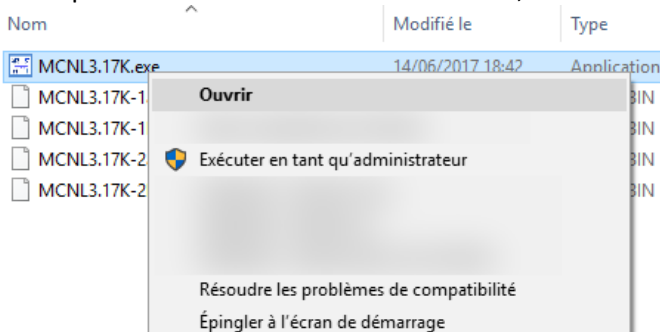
Nom

Modifié le

Type

MCNL3.17K.exe

14/06/2017 18:42

Application

MCNL3.17K-1

BIN

MCNL3.17K-1

BIN

MCNL3.17K-2

BIN

MCNL3.17K-2

BIN

Ouvrir

Exécuter en tant qu'administrateur

Résoudre les problèmes de compatibilité

Épingler à l'écran de démarrage